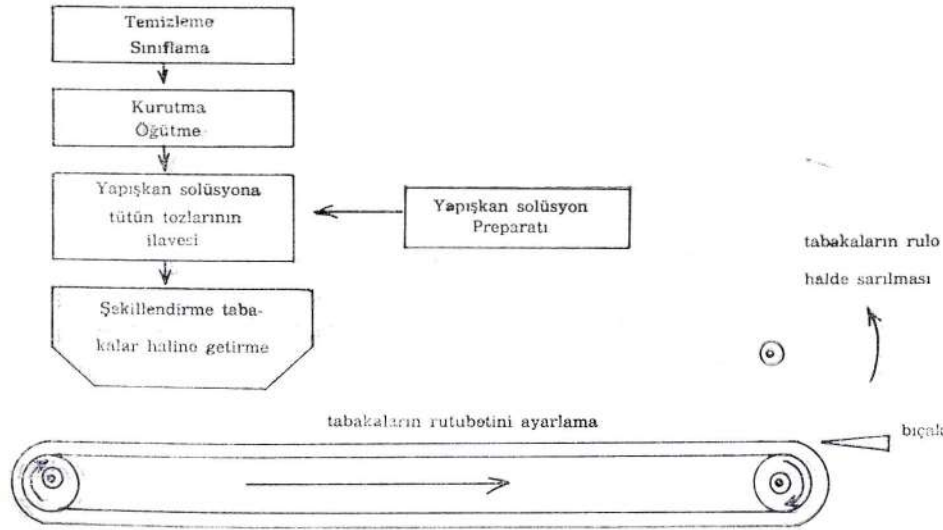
Temizleme
Sınıflama

Kurutma
Öğütme

Yapışkan solüsyona tütün tozlarının ilavesi

Yapışkan solüsyon
Preparatı

Şekillendirme tabakalar haline getirme

tabakaların rulo halde sarılması

tabakaların rutubetini ayarlama

bıçak